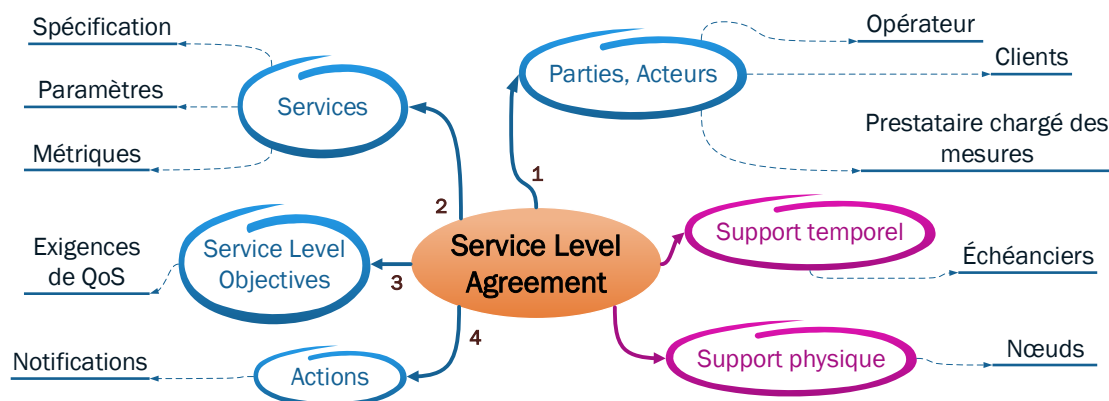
Service Level Agreement

1

Parties, Acteurs

Opérateur

Clients

Prestataire chargé des mesures

2

Services

Spécification

Paramètres

Métriques

3

Service Level Objectives

Exigences de QoS

4

Actions

Notifications

Support temporel

Échéanciers

Support physique

Nœuds